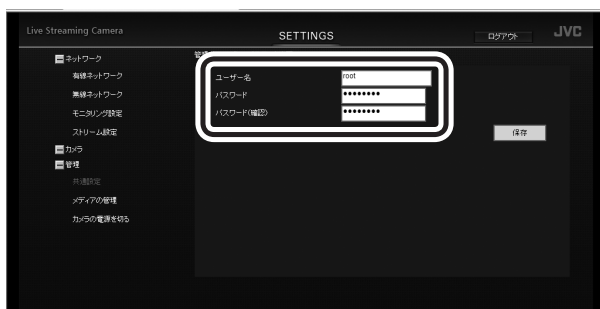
Live Streaming Camera

SETTINGS

ログアウト

JVC

ネットワーク

有線ネットワーク

無線ネットワーク

モニタリング設定

ストリーム設定

カメラ

管理

共通設定

メディアの管理

カメラの電源を切る

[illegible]

ユーザー名 root

パスワード ••••••••

パスワード(確認) ••••••••

保存